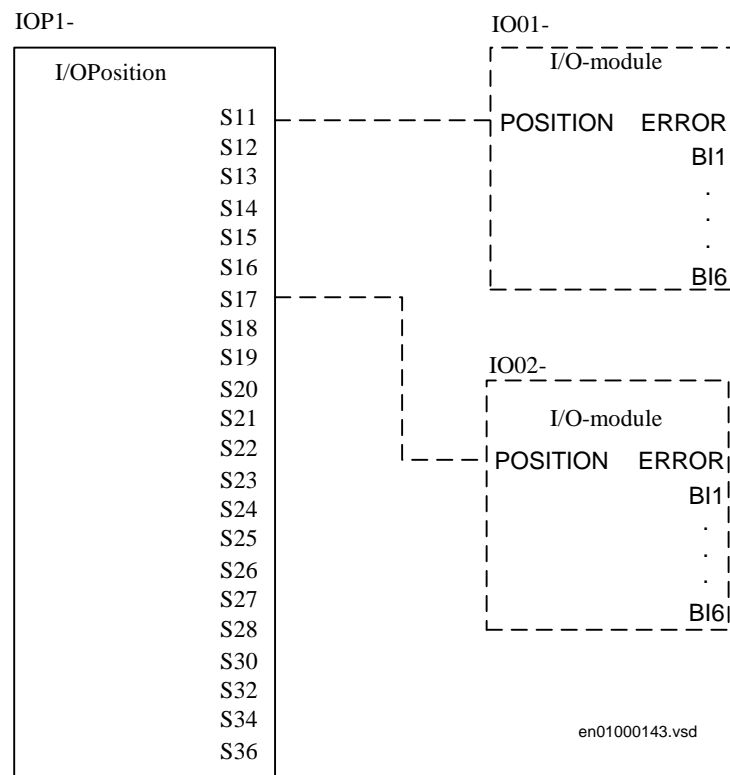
IOP1-

I/OPosition

S11
S12
S13
S14
S15
S16
S17
S18
S19
S20
S21
S22
S23
S24
S25
S26
S27
S28
S30
S32
S34
S36

IO01-

I/O-module

POSITION ERROR
BI1
.
.
.
BI6

IO02-

I/O-module

POSITION ERROR
BI1
.
.
.
BI6

en01000143.vsd